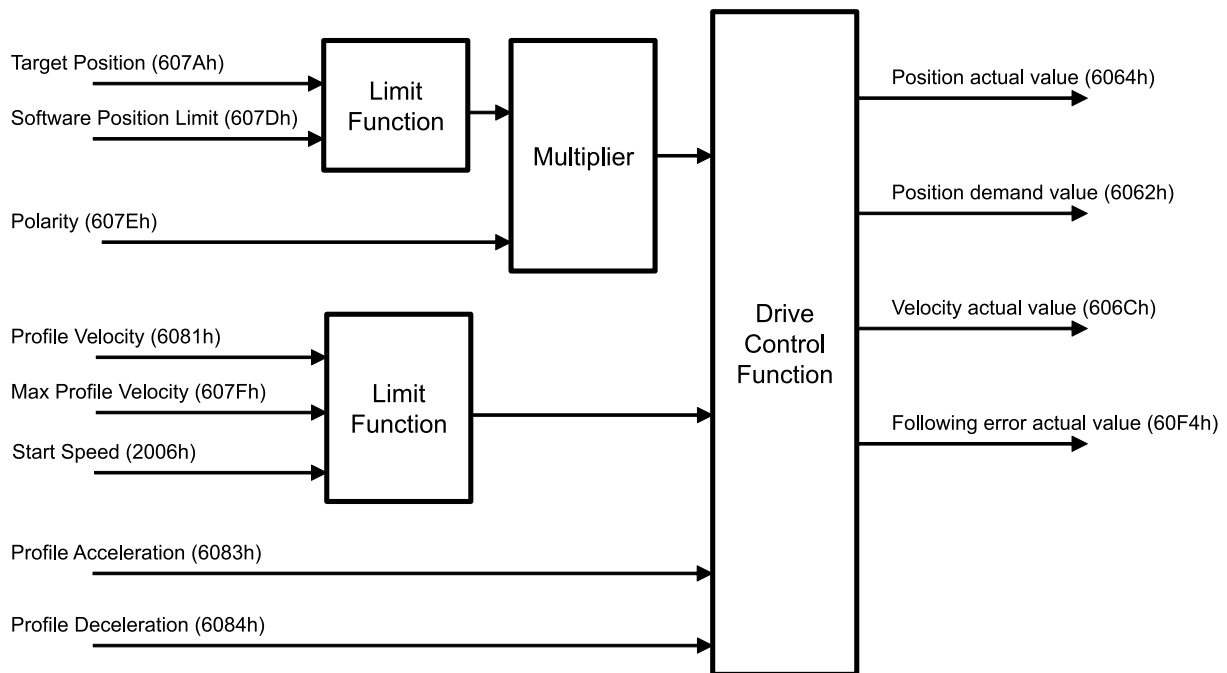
Target Position (607Ah)

Software Position Limit (607Dh)

Limit Function

Multiplier

Polarity (607Eh)

Profile Velocity (6081h)

Max Profile Velocity (607Fh)

Start Speed (2006h)

Limit Function

Profile Acceleration (6083h)

Profile Deceleration (6084h)

Drive Control Function

Position actual value (6064h)

Position demand value (6062h)

Velocity actual value (606Ch)

Following error actual value (60F4h)